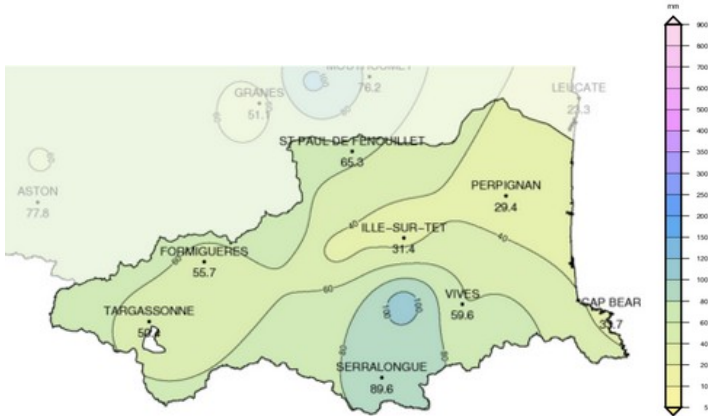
MOUTHOUMET
76.2
GRANES
51.1
LEUCATE
23.3
ST PAUL-DE-FENOUILLET
65.3
ASTON
77.8
PERPIGNAN
29.4
40
ILLE-SUR-TET
31.4
40
FORMIGUERES
55.7
60
100
VIVES
59.6
CAP BEAR
33.7
TARGASSONNE
59.4
80
80
SERRALONGUE
89.6

mm
900
800
700
600
500
400
350
300
250
200
150
120
100
80
60
40
20
10
5